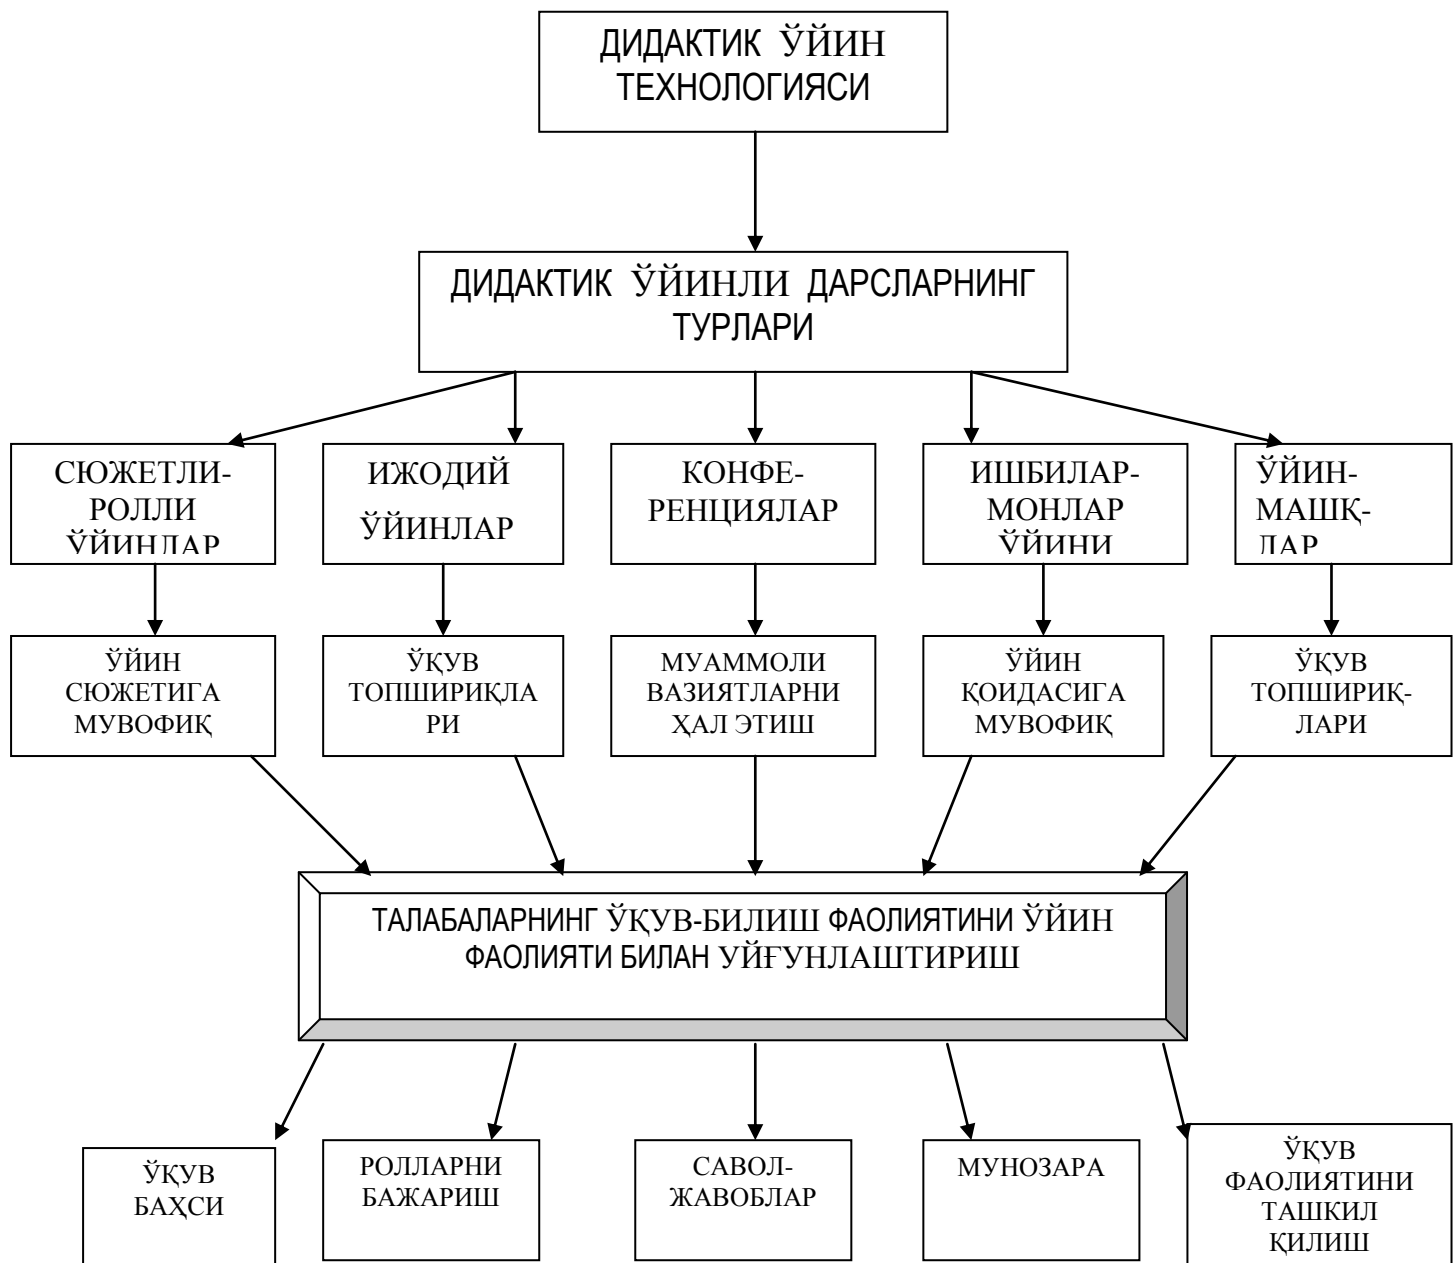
ДИДАКТИК ЎЙИН ТЕХНОЛОГИЯСИ

ДИДАКТИК ЎЙИНЛИ ДАРСЛАРНИНГ ТУРЛАРИ

СЮЖЕТЛИ-РОЛЛИ ЎЙИНЛАР

ИЖОДИЙ ЎЙИНЛАР

КОНФЕ-РЕНЦИЯЛАР

ИШБИЛАР-МОНЛАР ЎЙИНИ

ЎЙИН-МАШҚ-ЛАР

ЎЙИН СЮЖЕТИГА МУВОФИҚ

ЎҚУВ ТОПШИРИҚЛАРИ

МУАММОЛИ ВАЗИЯТЛАРНИ ҲАЛ ЭТИШ

ЎЙИН ҚОИДАСИГА МУВОФИҚ

ЎҚУВ ТОПШИРИҚ-ЛАРИ

ТАЛАБАЛАРНИНГ ЎҚУВ-БИЛИШ ФАОЛИЯТИНИ ЎЙИН ФАОЛИЯТИ БИЛАН УЙҒУНЛАШТИРИШ

ЎҚУВ БАҲСИ

РОЛЛАРНИ БАЖАРИШ

САВОЛ-ЖАВОБЛАР

МУНОЗАРА

ЎҚУВ ФАОЛИЯТИНИ ТАШКИЛ ҚИЛИШ